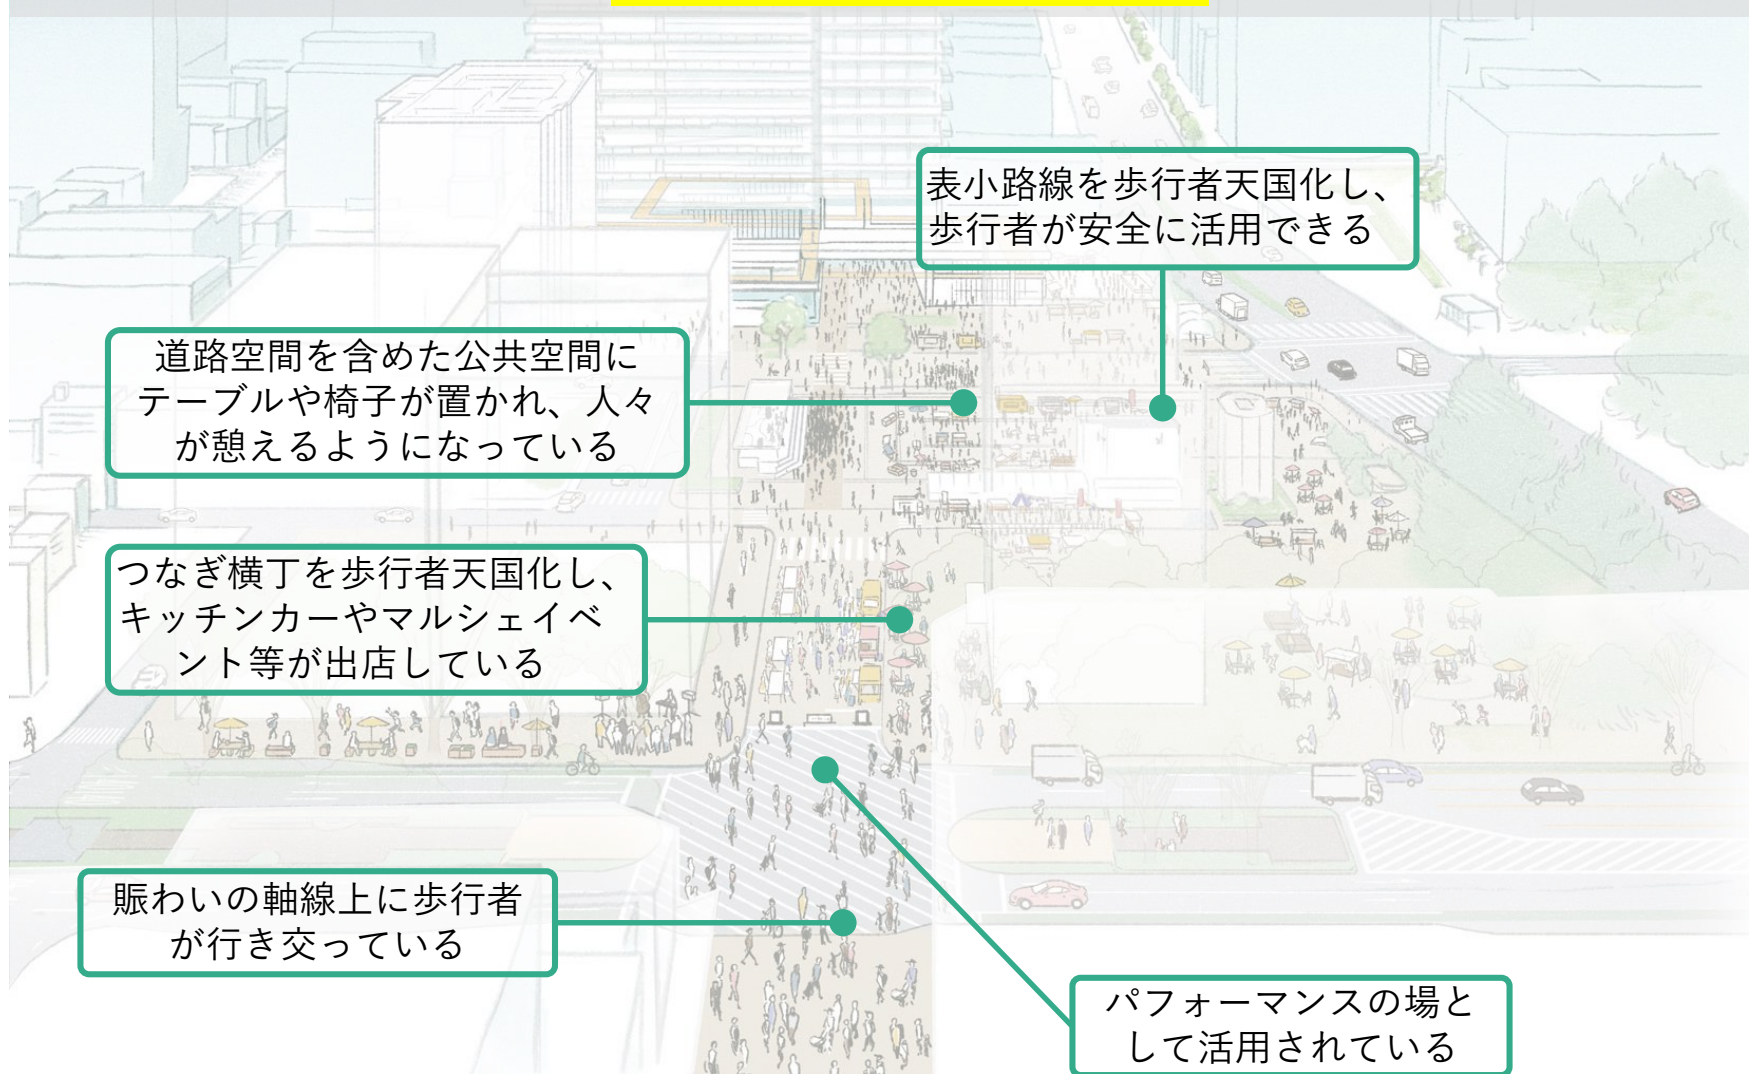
表小路線を歩行者天国化し、歩行者が安全に活用できる

道路空間を含めた公共空間にテーブルや椅子が置かれ、人々が憩えるようになっている

つなぎ横丁を歩行者天国化し、キッチンカーやマルシェイベント等が出店している

賑わいの軸線上に歩行者が行き交っている

パフォーマンスの場として活用されている